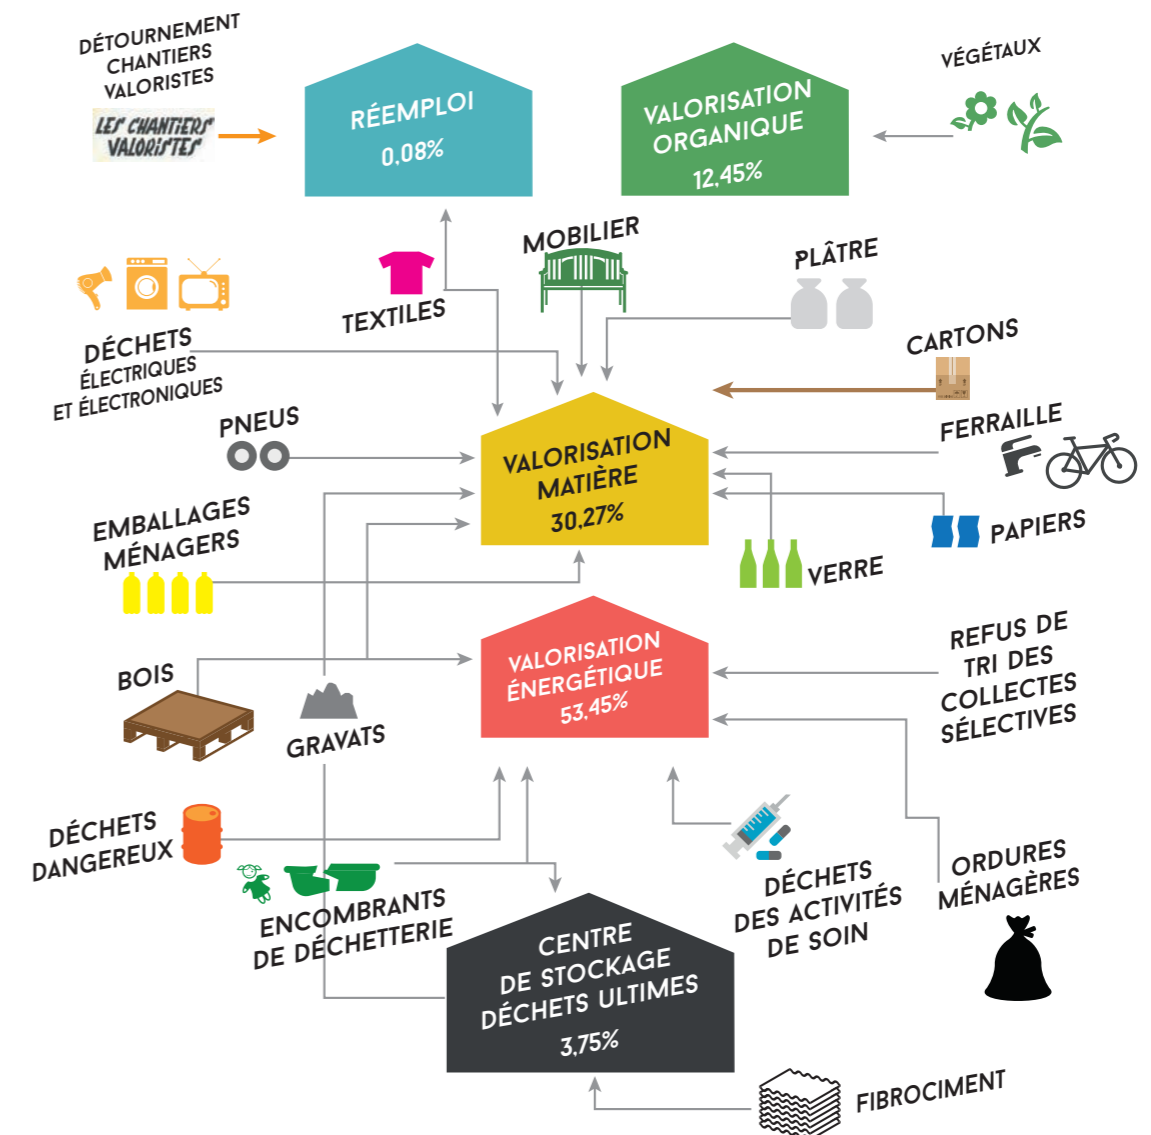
DÉTOURNEMENT CHANTIERS VALORISTES

LES CHANTIERS VALORISTES

RÉEMPLOI
0,08%

VALORISATION ORGANIQUE
12,45%

VÉGÉTAUX

MOBILIER

PLÂTRE

TEXTILES

DÉCHETS ÉLECTRIQUES ET ÉLECTRONIQUES

CARTONS

PNEUS

FERRAILLE

VALORISATION MATIÈRE
30,27%

EMBALLAGES MÉNAGERS

PAPIERS

VERRE

REFUS DE TRI DES COLLECTES SÉLECTIVES

BOIS

VALORISATION ÉNERGÉTIQUE
53,45%

GRAVATS

DÉCHETS DANGEREUX

ENCOMBRANTS DE DÉCHETTERIE

DÉCHETS DES ACTIVITÉS DE SOIN

ORDURES MÉNAGÈRES

CENTRE DE STOCKAGE DÉCHETS ULTIMES
3,75%

FIBROCIMENT